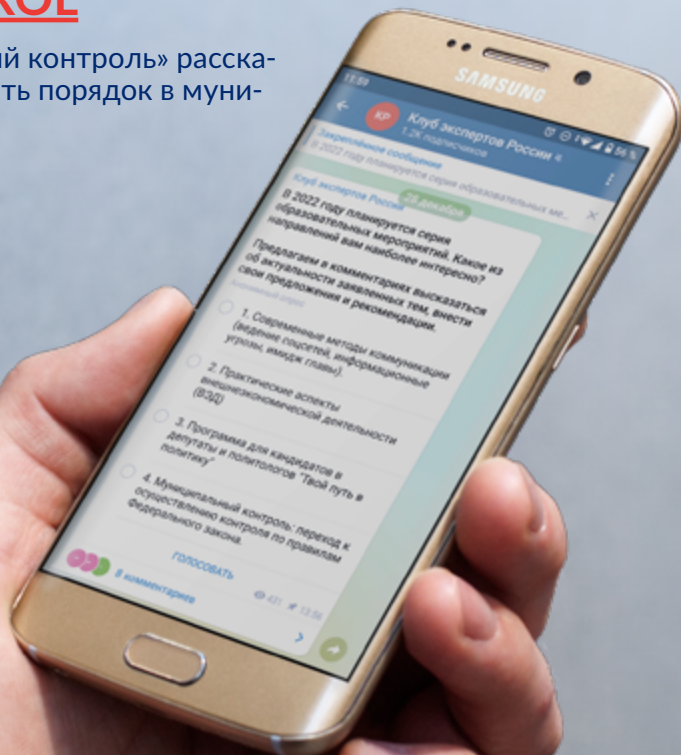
КОЕ

й контроль» расска-
ть порядок в муни-

SAMSUNG

13:59

КР

Клуб экспертов России

1,2K подписчиков

Закреплённое сообщение

В 2022 году планируется серия образовательных ме...

Клуб экспертов России

28 декабря

В 2022 году планируется серия образовательных мероприятий. Какое из направлений вам наиболее интересно?

Предлагаем в комментариях высказаться об актуальности заявленных тем, внести свои предложения и рекомендации.

Анонимный опрос

1. Современные методы коммуникации (ведение соцсетей, информационные угрозы, имидж главы).

2. Практические аспекты внешнеэкономической деятельности (ВЭД)

3. Программа для кандидатов в депутаты и политологов "Твой путь в политику"

4. Муниципальный контроль: переход к осуществлению контроля по правилам Федерального закона.

ГОЛОСОВАТЬ

8 комментариев

431 13:56